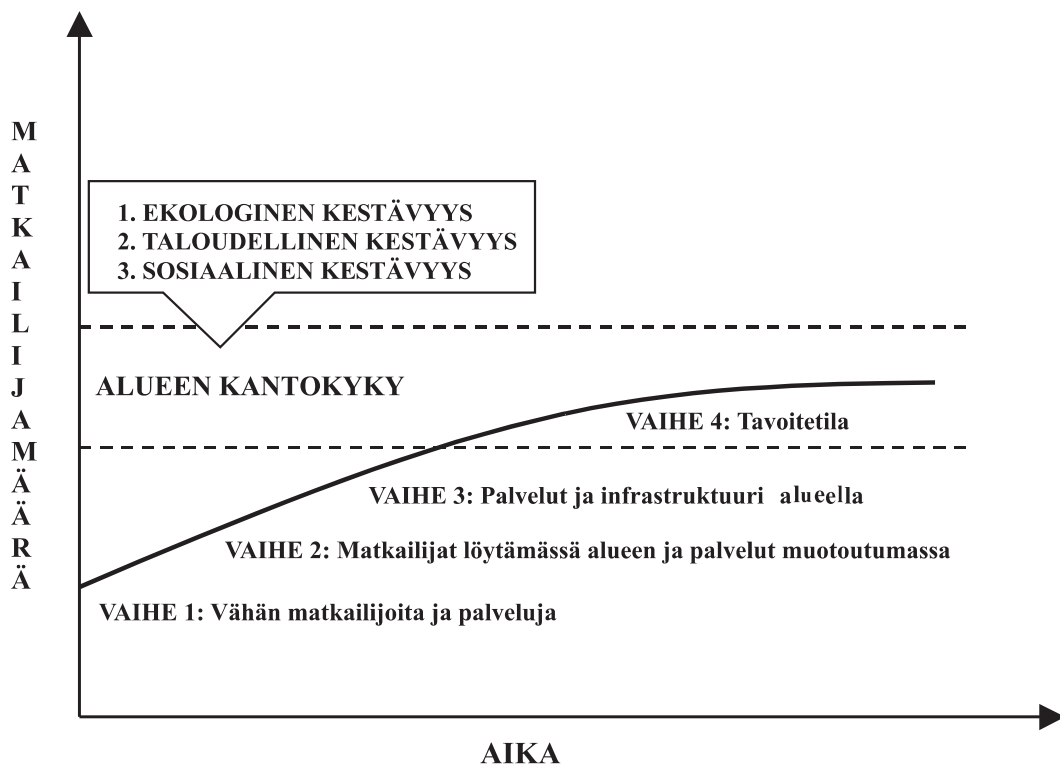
MATKAILIJAMÄÄRÄ

1. EKOLOGINEN KESTÄVYYS
2. TALOUDELLINEN KESTÄVYYS
3. SOSIAALINEN KESTÄVYYS

ALUEEN KANTOKYKY

VAIHE 4: Tavoitetila

VAIHE 3: Palvelut ja infrastruktuuri alueella

VAIHE 2: Matkailijat löytämässä alueen ja palvelut muotoutumassa

VAIHE 1: Vähän matkailijoita ja palveluja

AIKA